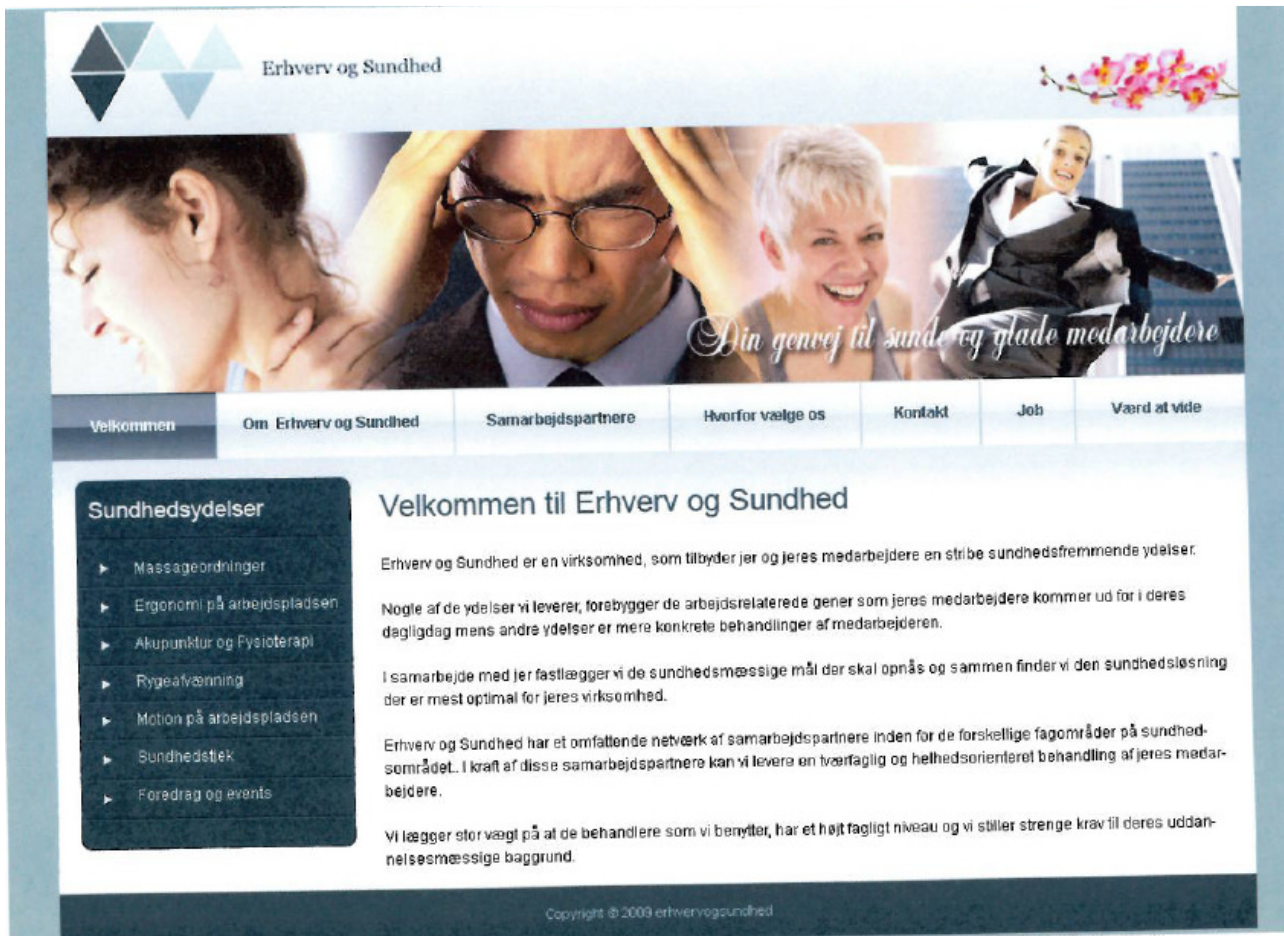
Erhverv og Sundhed

Din genvej til sunde og glade medarbejdere

Velkommen | Om Erhverv og Sundhed | Samarbejdspartnere | Hvorfor vælge os | Kontakt | Job | Værd at vide

Sundhedsydelser

- Massageordninger
- Ergonomi på arbejdspladsen
- Akupunktur og Fysioterapi
- Rygeafvænning
- Motion på arbejdspladsen
- Sundhedstjek
- Foredrag og events

Velkommen til Erhverv og Sundhed

Erhverv og Sundhed er en virksomhed, som tilbyder jer og jeres medarbejdere en stribe sundhedsfremmende ydelser.

Nogle af de ydelser vi leverer, forebygger de arbejdsrelaterede gener som jeres medarbejdere kommer ud for i deres dagligdag mens andre ydelser er mere konkrete behandlinger af medarbejderen.

I samarbejde med jer fastlægger vi de sundhedsmæssige mål der skal opnås og sammen finder vi den sundhedsløsning der er mest optimal for jeres virksomhed.

Erhverv og Sundhed har et omfattende netværk af samarbejdspartnere inden for de forskellige fagområder på sundhedsområdet.. I kraft af disse samarbejdspartnere kan vi levere en tværfaglig og helhedsorienteret behandling af jeres medarbejdere.

Vi lægger stor vægt på at de behandlere som vi benytter, har et højt fagligt niveau og vi stiller strenge krav til deres uddannelsesmæssige baggrund.

Copyright © 2009 erhvervogsundhed